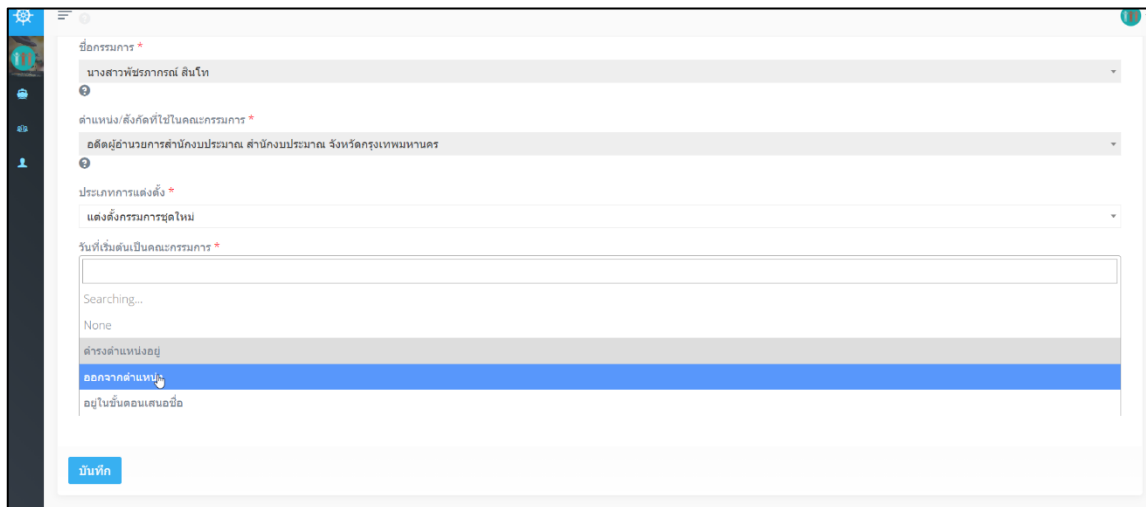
ชื่อกรรมการ *

นางสาวพัชรภากรณ์ สินโท

ตำแหน่ง/สังกัดที่ใช้ในคณะกรรมการ *

อดีตผู้อำนวยการสำนักงบประมาณ สำนักงบประมาณ จังหวัดกรุงเทพมหานคร

ประเภทการแต่งตั้ง *

แต่งตั้งกรรมการชุดใหม่

วันที่เริ่มต้นเป็นคณะกรรมการ *

Searching...

None

ดำรงตำแหน่งอยู่

ออกจากตำแหน่ง

อยู่ในขั้นตอนเสนอชื่อ

บันทึก